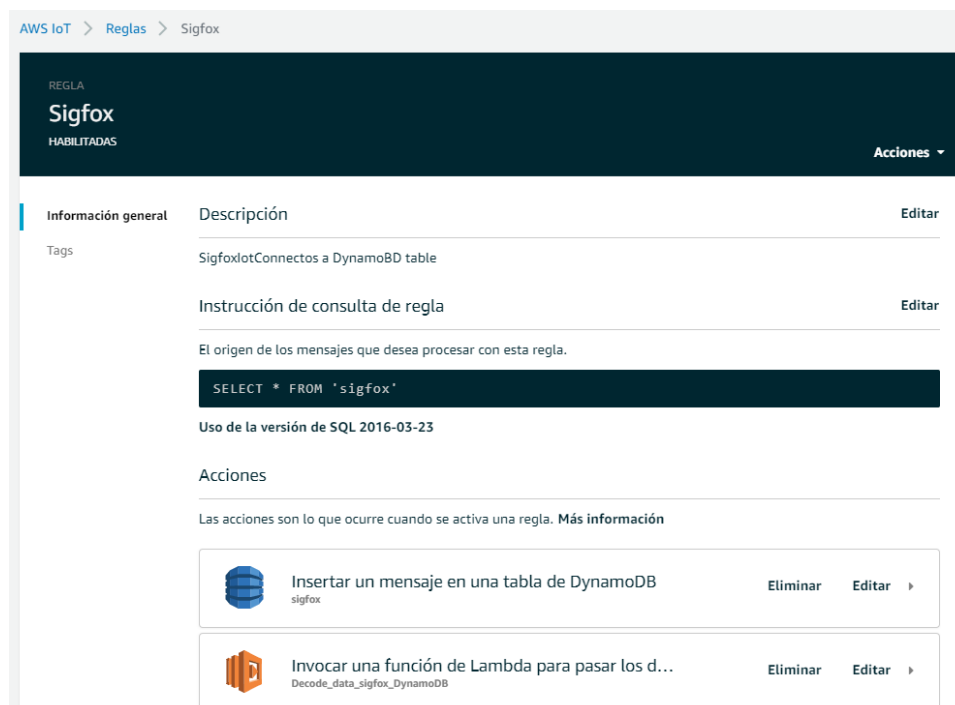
AWS IoT > Reglas > Sigfox

REGLA
Sigfox
HABILITADAS

Acciones ▾

Información general
Tags

Descripción
Editar

SigfoxIotConnectos a DynamoBD table

Instrucción de consulta de regla
Editar

El origen de los mensajes que desea procesar con esta regla.

SELECT * FROM 'sigfox'

Uso de la versión de SQL 2016-03-23

Acciones

Las acciones son lo que ocurre cuando se activa una regla. Más información

Insertar un mensaje en una tabla de DynamoDB
sigfox
Eliminar
Editar

Invocar una función de Lambda para pasar los d…
Decode_data_sigfox_DynamoDB
Eliminar
Editar